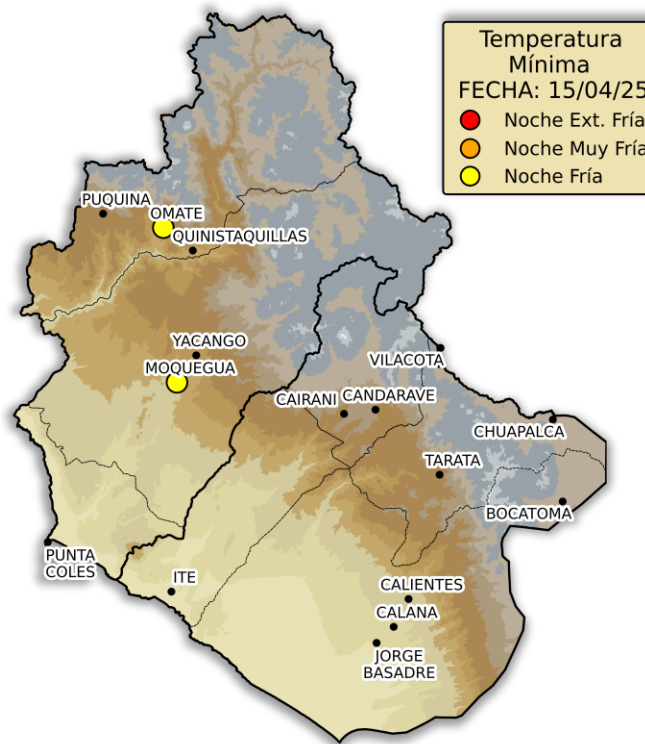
Temperatura
Mínima
FECHA: 15/04/25
Noche Ext. Fría
Noche Muy Fría
Noche Fría

PUQUINA
OMATE
QUINISTAQUILLAS
YACANGO
MOQUEGUA
VILACOTA
CAIRANI
CANDARAVE
CHUAPALCA
TARATA
BOCATOMA
PUNTA COLES
ITE
CALIENTES
CALANA
JORGE BASADRE